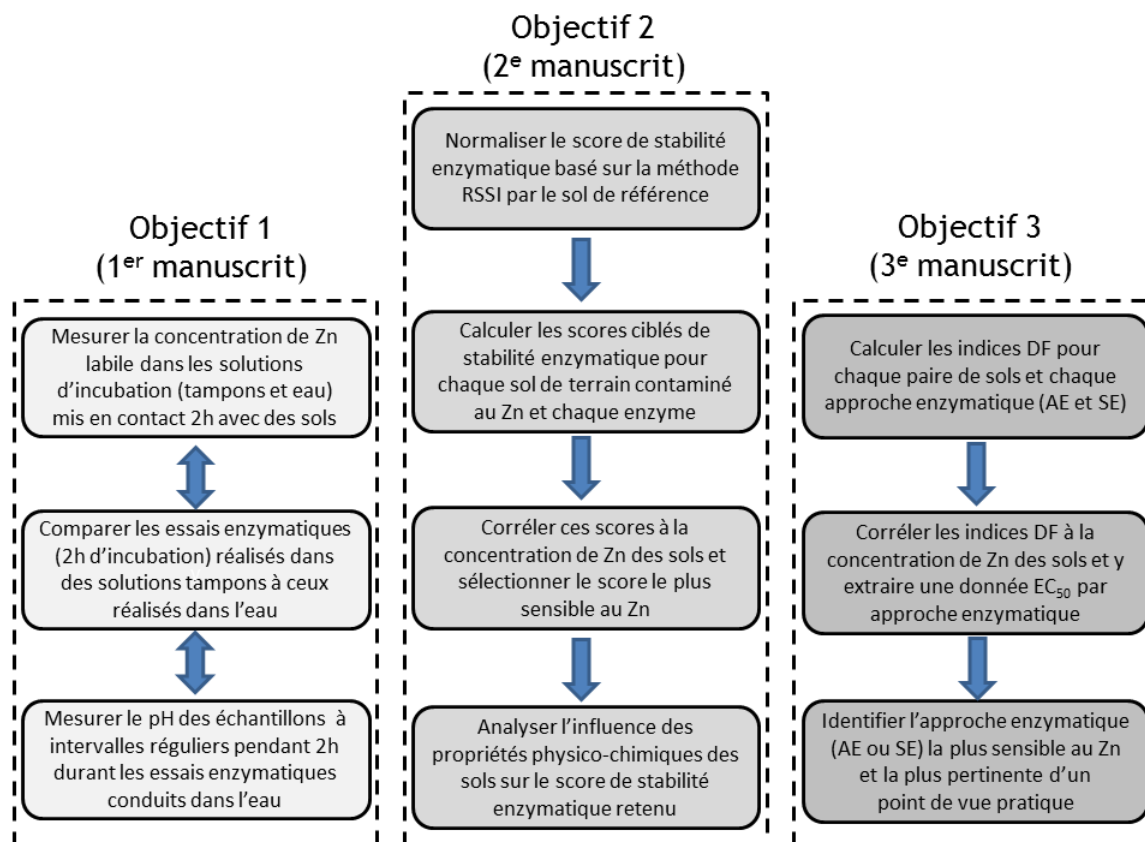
Objectif 1
(1$^{er}$ manuscrit)

Mesurer la concentration de Zn labile dans les solutions d'incubation (tampons et eau) mis en contact 2h avec des sols

Comparer les essais enzymatiques (2h d'incubation) réalisés dans des solutions tampons à ceux réalisés dans l'eau

Mesurer le pH des échantillons à intervalles réguliers pendant 2h durant les essais enzymatiques conduits dans l'eau

Objectif 2
(2$^{e}$ manuscrit)

Normaliser le score de stabilité enzymatique basé sur la méthode RSSI par le sol de référence

Calculer les scores ciblés de stabilité enzymatique pour chaque sol de terrain contaminé au Zn et chaque enzyme

Corréler ces scores à la concentration de Zn des sols et sélectionner le score le plus sensible au Zn

Analyser l'influence des propriétés physico-chimiques des sols sur le score de stabilité enzymatique retenu

Objectif 3
(3$^{e}$ manuscrit)

Calculer les indices DF pour chaque paire de sols et chaque approche enzymatique (AE et SE)

Corréler les indices DF à la concentration de Zn des sols et y extraire une donnée $EC_{50}$ par approche enzymatique

Identifier l'approche enzymatique (AE ou SE) la plus sensible au Zn et la plus pertinente d'un point de vue pratique